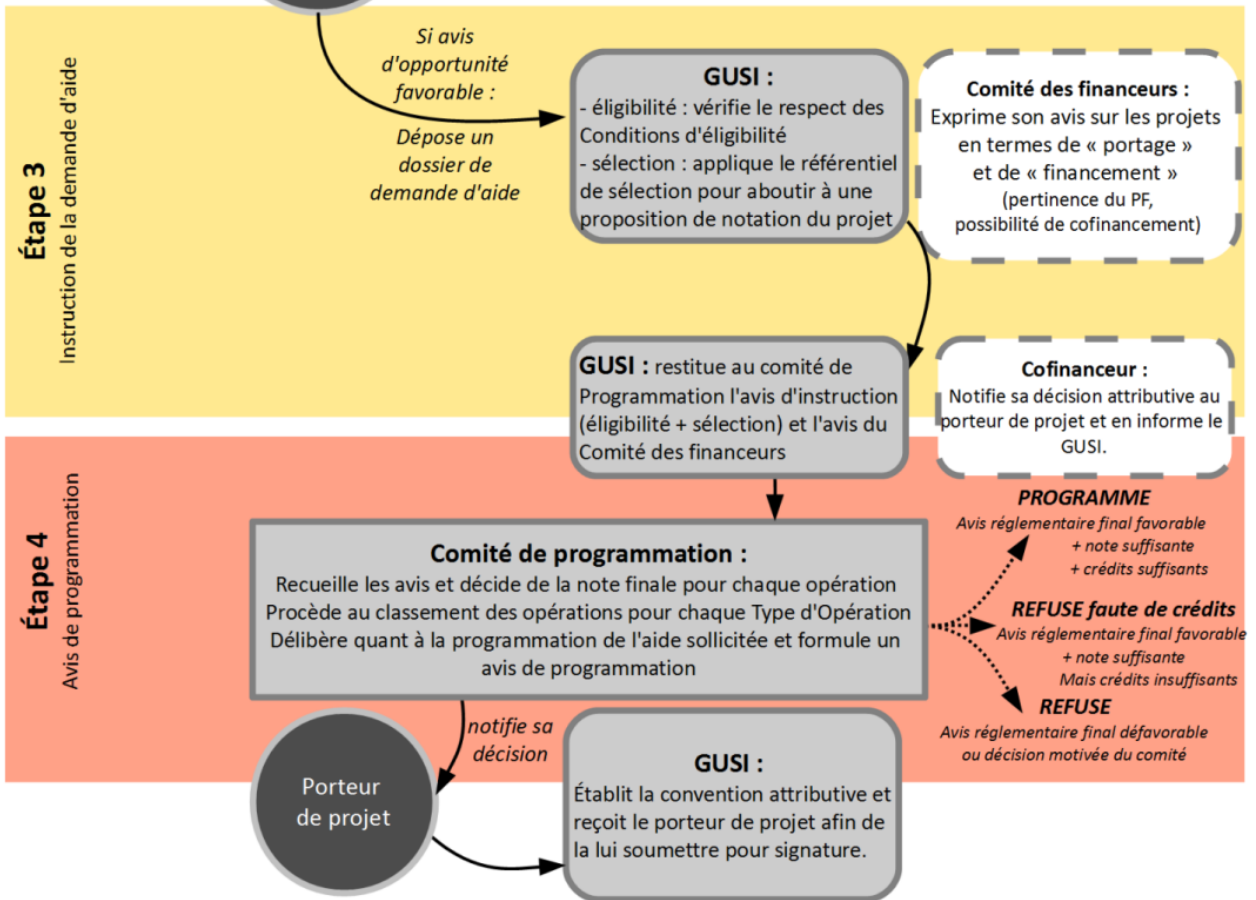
Étape 3
Instruction de la demande d'aide

Si avis d'opportunité favorable :

Dépose un dossier de demande d'aide

GUSI :
- éligibilité : vérifie le respect des Conditions d'éligibilité
- sélection : applique le référentiel de sélection pour aboutir à une proposition de notation du projet

Comité des financeurs :
Exprime son avis sur les projets en termes de « portage » et de « financement »
(pertinence du PF, possibilité de cofinancement)

GUSI : restitue au comité de Programmation l'avis d'instruction (éligibilité + sélection) et l'avis du Comité des financeurs

Cofinanceur :
Notifie sa décision attributive au porteur de projet et en informe le GUSI.

Étape 4
Avis de programmation

Comité de programmation :
Recueille les avis et décide de la note finale pour chaque opération
Procède au classement des opérations pour chaque Type d'Opération
Délibère quant à la programmation de l'aide sollicitée et formule un avis de programmation

PROGRAMME
Avis réglementaire final favorable
+ note suffisante
+ crédits suffisants

REFUSE faute de crédits
Avis réglementaire final favorable
+ note suffisante
Mais crédits insuffisants

REFUSE
Avis réglementaire final défavorable
ou décision motivée du comité

notifie sa décision

Porteur de projet

GUSI :
Établit la convention attributive et reçoit le porteur de projet afin de la lui soumettre pour signature.